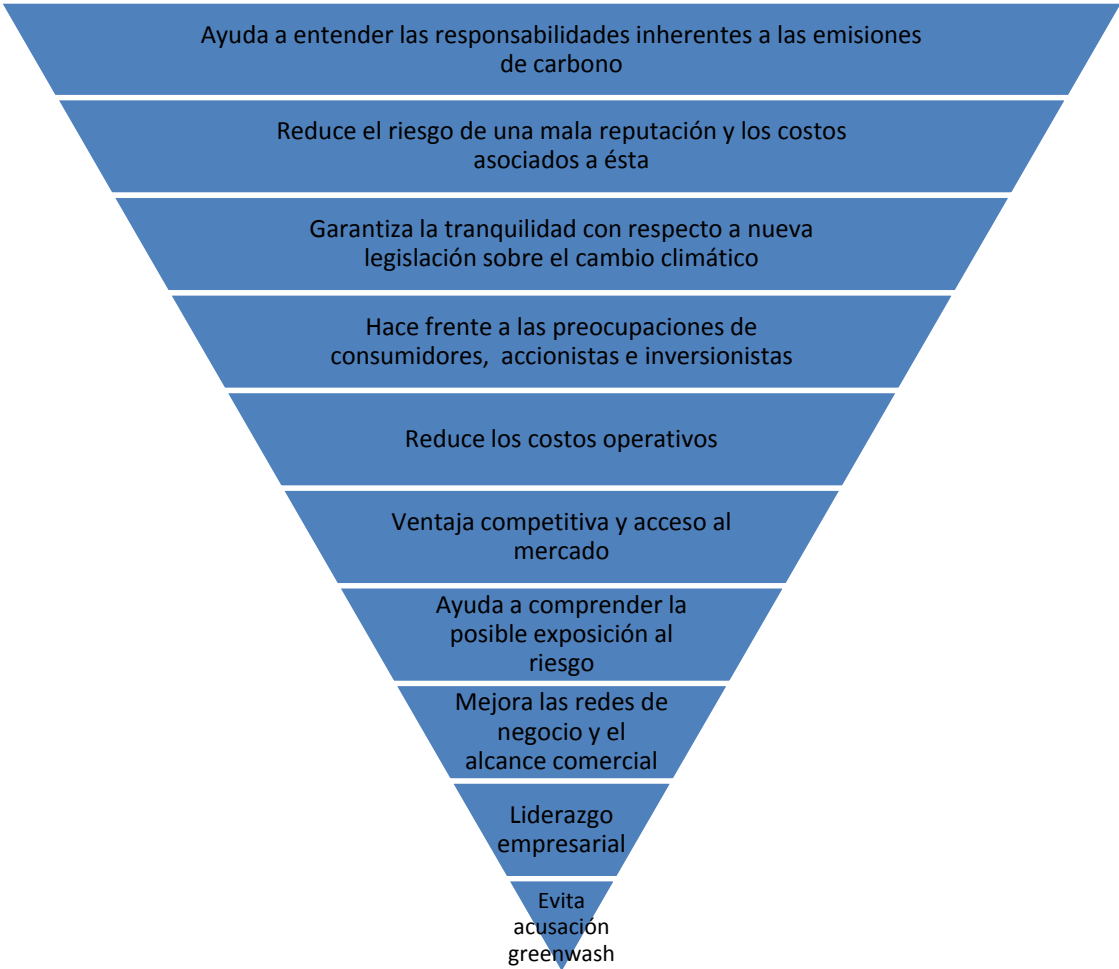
Ayuda a entender las responsabilidades inherentes a las emisiones de carbono

Reduce el riesgo de una mala reputación y los costos asociados a ésta

Garantiza la tranquilidad con respecto a nueva legislación sobre el cambio climático

Hace frente a las preocupaciones de consumidores, accionistas e inversionistas

Reduce los costos operativos

Ventaja competitiva y acceso al mercado

Ayuda a comprender la posible exposición al riesgo

Mejora las redes de negocio y el alcance comercial

Liderazgo empresarial

Evita acusación greenwash